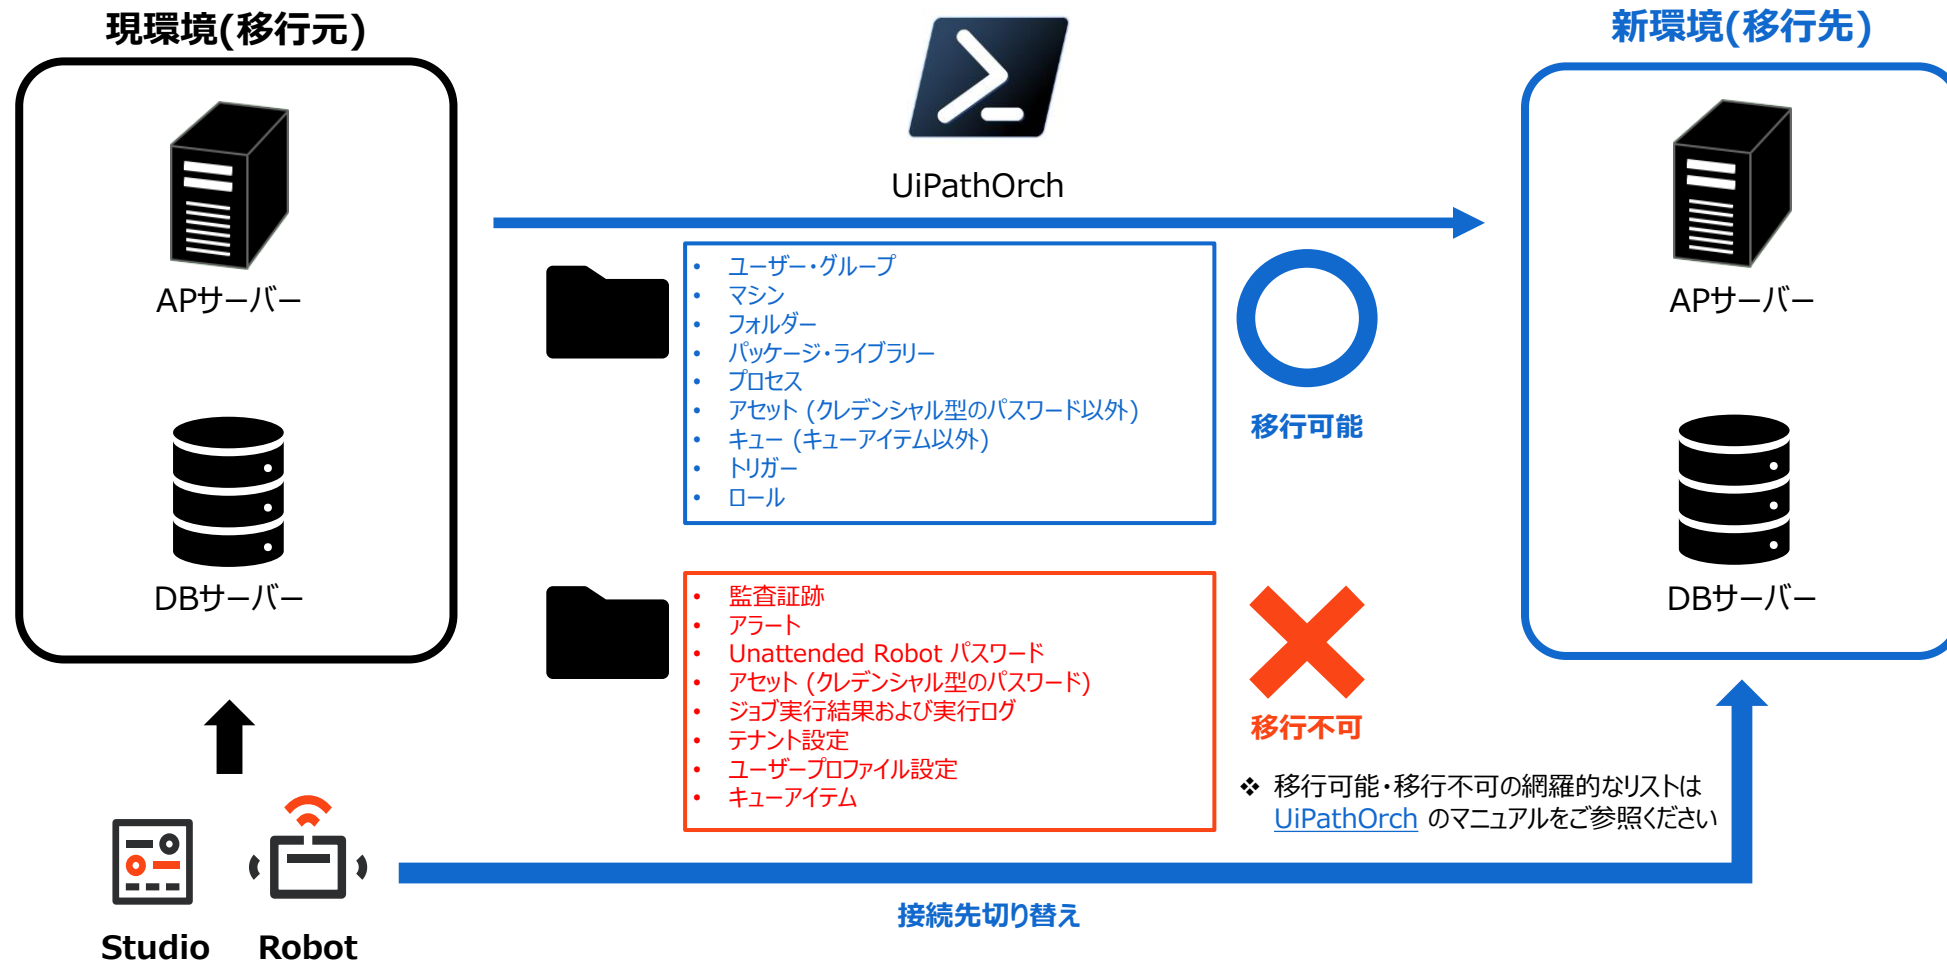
現環境(移行元)

APサーバー

DBサーバー

UiPathOrch

新環境(移行先)

APサーバー

DBサーバー

- ユーザー・グループ
- マシン
- フォルダー
- パッケージ・ライブラリー
- プロセス
- アセット (クレデンシャル型のパスワード以外)
- キュー (キューアイテム以外)
- トリガー
- ロール

移行可能

- 監査証跡
- アラート
- Unattended Robot パスワード
- アセット (クレデンシャル型のパスワード)
- ジョブ実行結果および実行ログ
- テナント設定
- ユーザープロファイル設定
- キューアイテム

移行不可

❖ 移行可能・移行不可の網羅的なリストは UiPathOrch のマニュアルをご参照ください

Studio Robot

接続先切り替え